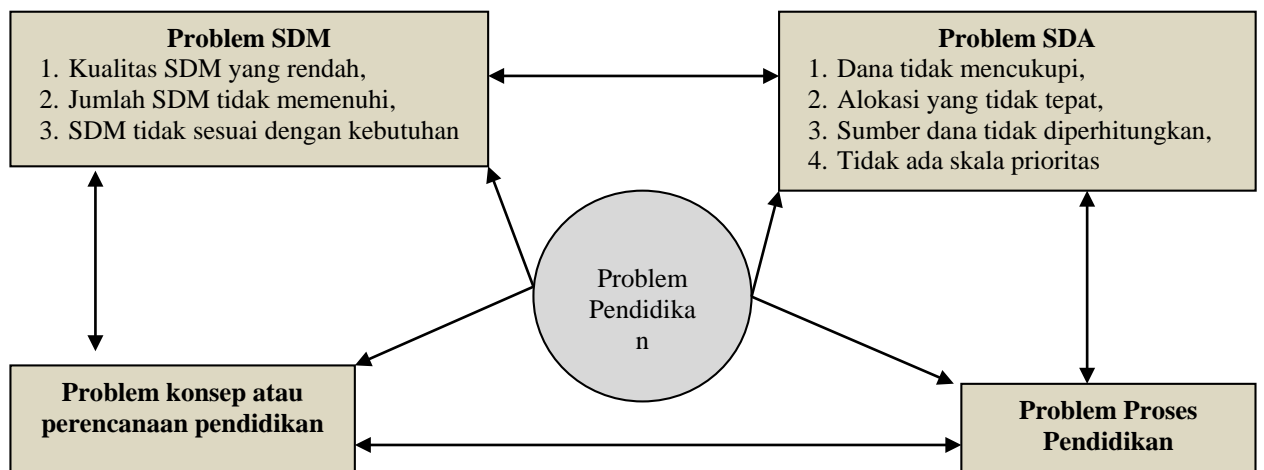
**Problem SDM**
1. Kualitas SDM yang rendah,
2. Jumlah SDM tidak memenuhi,
3. SDM tidak sesuai dengan kebutuhan

**Problem SDA**
1. Dana tidak mencukupi,
2. Alokasi yang tidak tepat,
3. Sumber dana tidak diperhitungkan,
4. Tidak ada skala prioritas

Problem Pendidika n

**Problem konsep atau perencanaan pendidikan**

**Problem Proses Pendidikan**